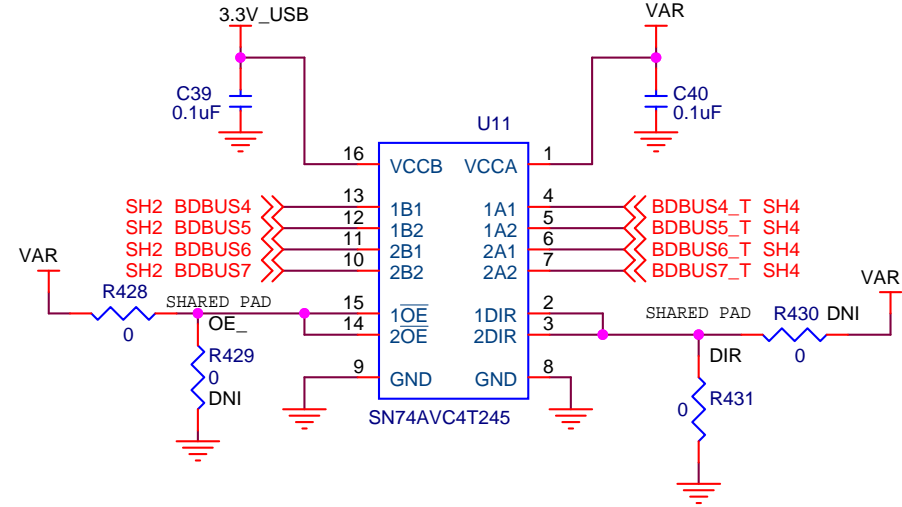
3.3V_USB

VAR

C39
0.1uF

C40
0.1uF

U11

16 VCCB
VCCA 1

SH2 BDBUS4 13 1B1
SH2 BDBUS5 12 1B2
SH2 BDBUS6 11 2B1
SH2 BDBUS7 10 2B2

1A1 4 BDBUS4_T SH4
1A2 5 BDBUS5_T SH4
2A1 6 BDBUS6_T SH4
2A2 7 BDBUS7_T SH4

VAR
R428
0
SHARED PAD
OE_
15 $1\overline{OE}$
14 $2\overline{OE}$
R429
0
DNI

1DIR 2
2DIR 3
SHARED PAD
R430 DNI
0
VAR
DIR
0 R431

9 GND
GND 8
SN74AVC4T245